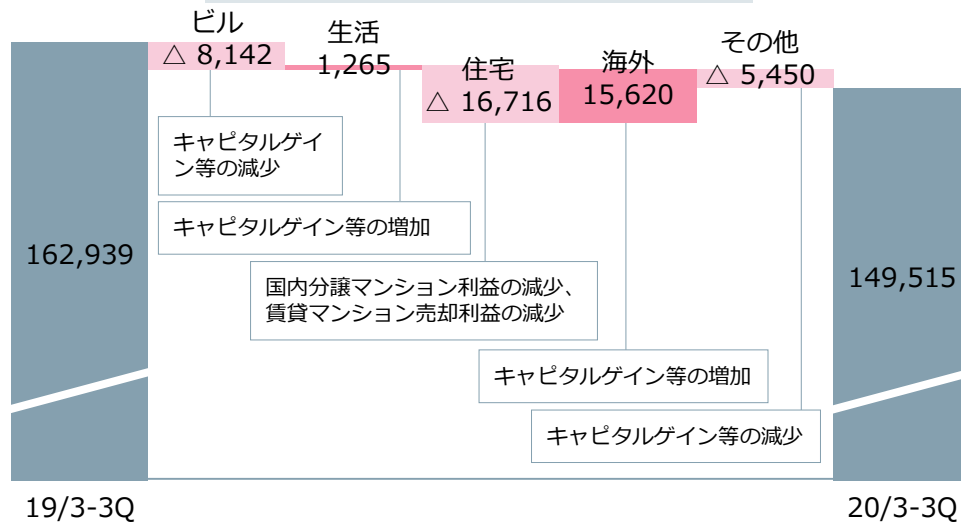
ビル
△ 8,142

生活
1,265

住宅
△ 16,716

海外
15,620

その他
△ 5,450

キャピタルゲイン等の減少

キャピタルゲイン等の増加

国内分譲マンション利益の減少、賃貸マンション売却利益の減少

キャピタルゲイン等の増加

キャピタルゲイン等の減少

162,939

149,515

19/3-3Q

20/3-3Q